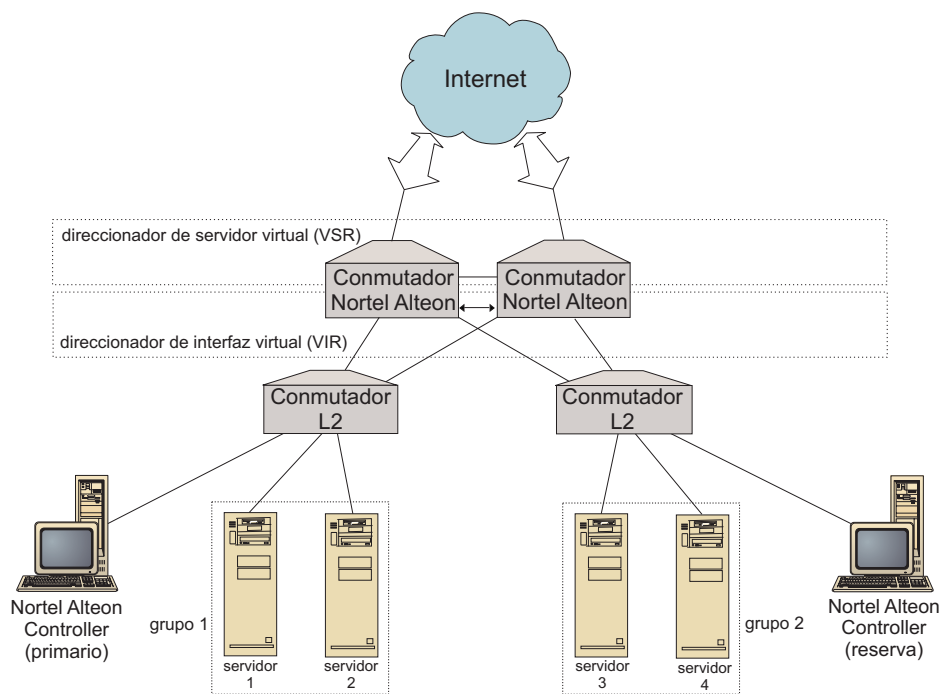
Internet

direccionador de servidor virtual (VSR)

Conmutador Nortel Alteon

Conmutador Nortel Alteon

direccionador de interfaz virtual (VIR)

Conmutador L2

Conmutador L2

Nortel Alteon Controller (primario)

grupo 1

servidor 1

servidor 2

servidor 3

servidor 4

grupo 2

Nortel Alteon Controller (reserva)